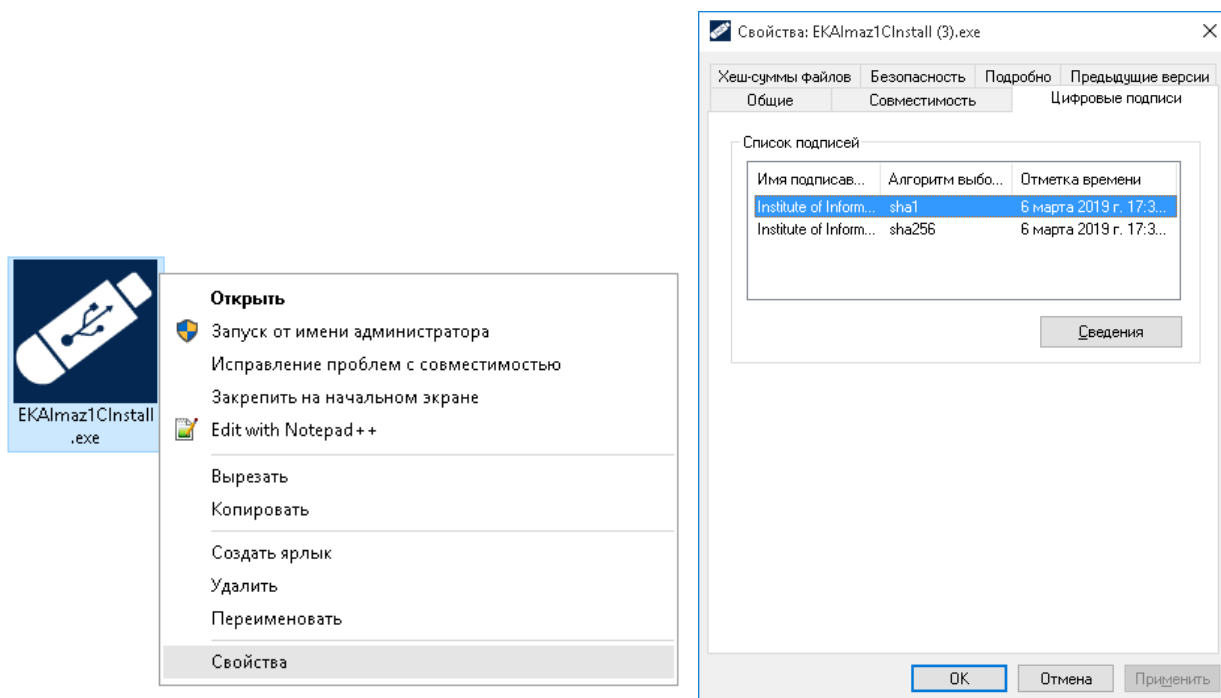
EKAlmaz1CInstall
.exe

Открыть
Запуск от имени администратора
Исправление проблем с совместимостью
Закрепить на начальном экране
Edit with Notepad++
Вырезать
Копировать
Создать ярлык
Удалить
Переименовать
Свойства

Свойства: EKAlmaz1CInstall (3).exe

Хеш-суммы файлов | Безопасность | Подробно | Предыдущие версии
Общие | Совместимость | Цифровые подписи

Список подписей

| Имя подписав... | Алгоритм выбо... | Отметка времени |
|---|---|---|
| Institute of Inform... | sha1 | 6 марта 2019 г. 17:3... |
| Institute of Inform... | sha256 | 6 марта 2019 г. 17:3... |

Сведения

OK Отмена Применить